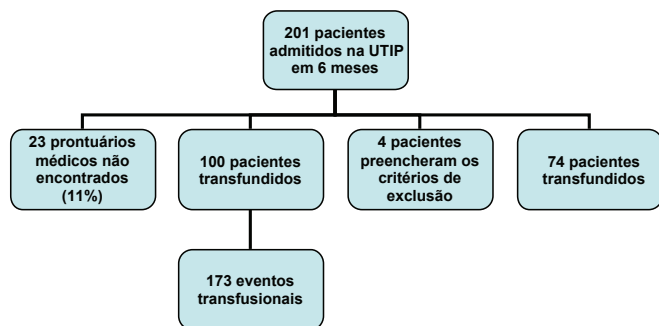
201 pacientes admitidos na UTIP em 6 meses

23 prontuários médicos não encontrados (11%)

100 pacientes transfundidos

4 pacientes preencheram os critérios de exclusão

74 pacientes transfundidos

173 eventos transfusionais